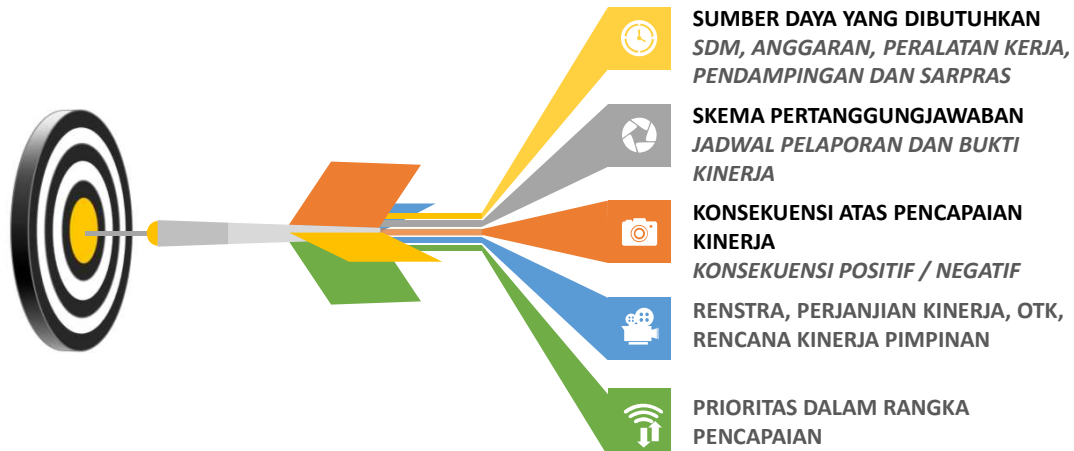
SUMBER DAYA YANG DIBUTUHKAN
SDM, ANGGARAN, PERALATAN KERJA, PENDAMPINGAN DAN SARPRAS

SKEMA PERTANGGUNGJAWABAN
JADWAL PELAPORAN DAN BUKTI KINERJA

KONSEKUENSI ATAS PENCAPAIAN KINERJA
KONSEKUENSI POSITIF / NEGATIF

RENSTRA, PERJANJIAN KINERJA, OTK, RENCANA KINERJA PIMPINAN

PRIORITAS DALAM RANGKA PENCAPAIAN